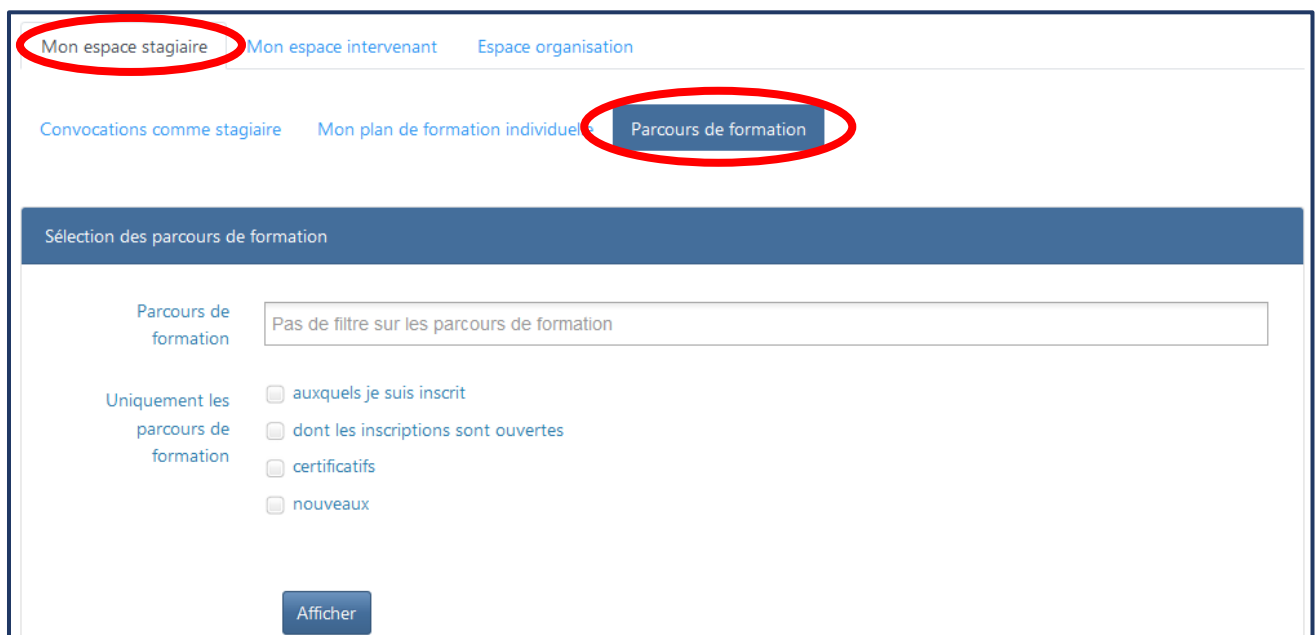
Mon espace stagiaire Mon espace intervenant Espace organisation

Convocations comme stagiaire Mon plan de formation individuelle Parcours de formation

Sélection des parcours de formation

Parcours de formation

Pas de filtre sur les parcours de formation

Uniquement les parcours de formation

auxquels je suis inscrit

dont les inscriptions sont ouvertes

certificatifs

nouveaux

Afficher